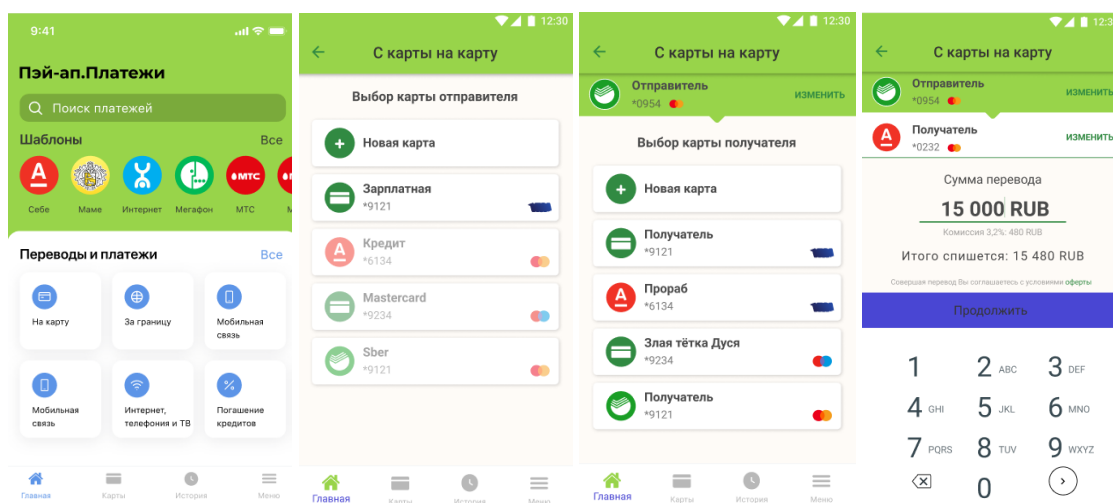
9:41

Пэй-ап.Платежи

Поиск платежей

Шаблоны Все

Себе Маме Интернет Мегафон МТС

Переводы и платежи Все

На карту

За границу

Мобильная связь

Мобильная связь

Интернет, телефония и ТВ

Погашение кредитов

Главная Карты История Меню

12:30

С карты на карту

Выбор карты отправителя

Новая карта

Зарплатная
*9121

Кредит
*6134

Mastercard
*9234

Sber
*9121

Главная Карты История Меню

12:30

С карты на карту

Отправитель
*0954
ИЗМЕНИТЬ

Выбор карты получателя

Новая карта

Получатель
*9121

Прораб
*6134

Злая тётка Дуся
*9234

Получатель
*9121

Главная Карты История Меню

12:30

С карты на карту

Отправитель
*0954
ИЗМЕНИТЬ

Получатель
*0232
ИЗМЕНИТЬ

Сумма перевода

15 000 RUB

Комиссия 3,2%: 480 RUB

Итого спишется: 15 480 RUB

Совершая перевод Вы соглашаетесь с условиями оферты

Продолжить

1
2 ABC
3 DEF
4 GHI
5 JKL
6 MNO
7 PQRS
8 TUV
9 WXYZ
0